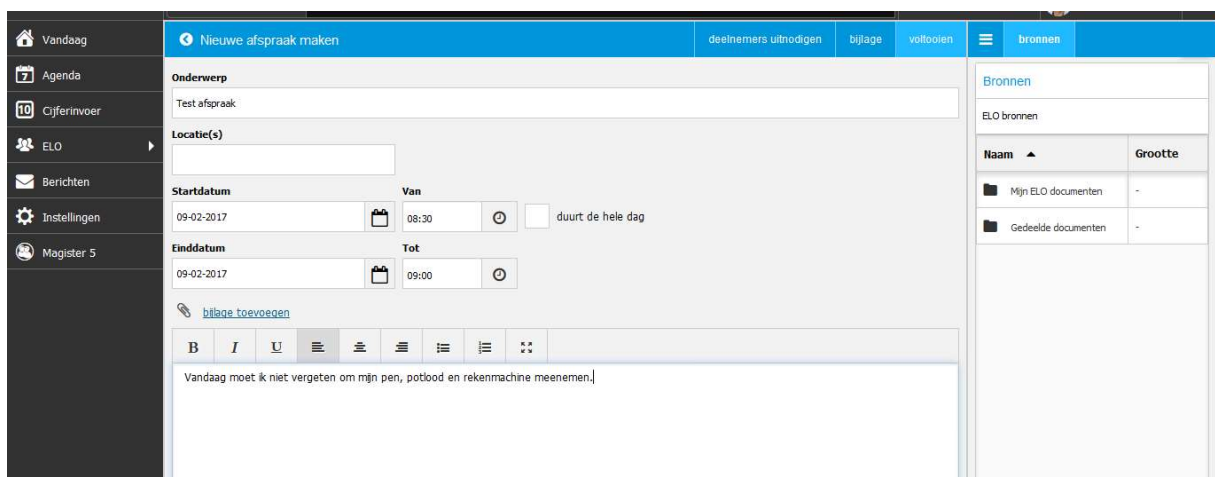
Vandaag
Agenda
Cijferinvoer
ELO
Berichten
Instellingen
Magister 5

Nieuwe afspraak maken
deelnemers uitnodigen
bijlage
voltooien

Onderwerp
Test afspraak
Locatie(s)

Startdatum
09-02-2017
Van
08:30
duurt de hele dag
Einddatum
09-02-2017
Tot
09:00

bijlage toevoegen

B I U

Vandaag moet ik niet vergeten om mijn pen, potlood en rekenmachine meenemen.

bronnen
Bronnen
ELO bronnen

| Naam ▲ | Grootte |
|---|---|
| Mijn ELO documenten | - |
| Gedeelde documenten | - |